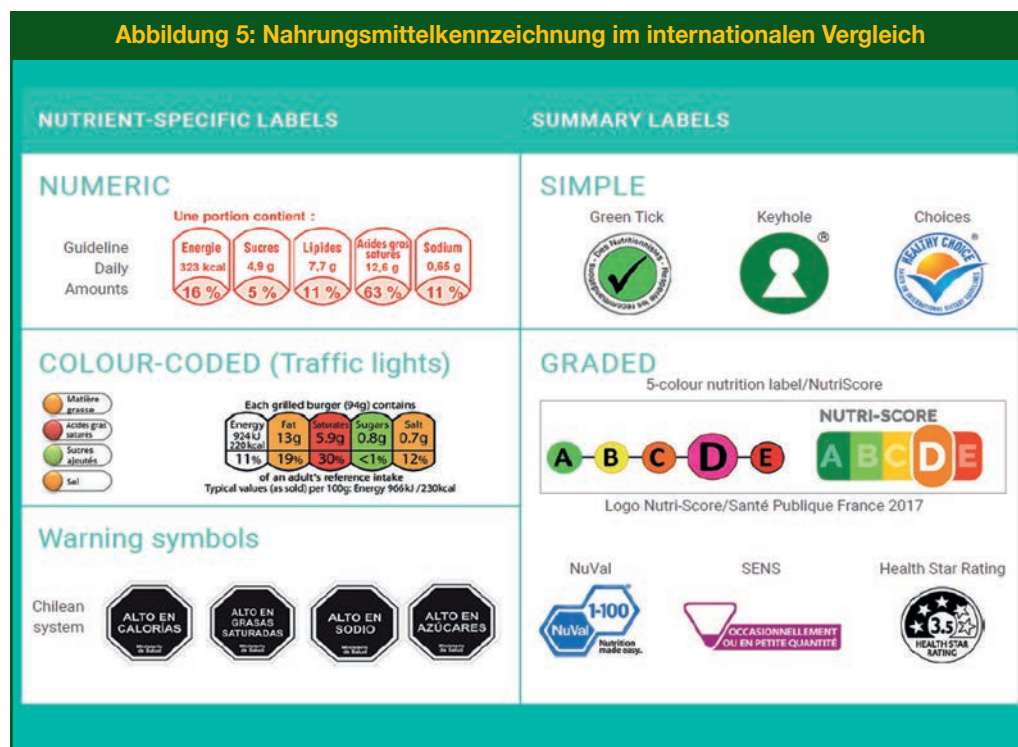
Abbildung 5: Nahrungsmittelkennzeichnung im internationalen Vergleich

NUTRIENT-SPECIFIC LABELS

SUMMARY LABELS

NUMERIC

Une portion contient :

Guideline Daily Amounts

| Energie | Sucres | Lipides | Acides gras saturés | Sodium |
|---|---|---|---|---|
| 323 kcal | 4,9 g | 7,7 g | 12,6 g | 0,65 g |
| 16 % | 5 % | 11 % | 63 % | 11 % |

SIMPLE

Green Tick

Keyhole

Choices

HEALTHY CHOICE

COLOUR-CODED (Traffic lights)

Matière grasse

Acides gras saturés

Sucres ajoutés

Sel

Each grilled burger (94g) contains

| Energy 924kJ 220kcal | Fat 13g | Saturates 5.9g | Sugars 0.8g | Salt 0.7g |
|---|---|---|---|---|
| 11% | 19% | 30% | <1% | 12% |

of an adult's reference intake

Typical values (as sold) per 100g: Energy 966kJ /230kcal

GRADED

5-colour nutrition label/NutriScore

A B C D E

NUTRI-SCORE

A B C D E

Logo Nutri-Score/Santé Publique France 2017

Warning symbols

Chilean system

ALTO EN CALORÍAS

ALTO EN GRASAS SATURADAS

ALTO EN SODIO

ALTO EN AZÚCARES

Ministerio de Salud

NuVal

1-100

NuVal

Nutrition made easy.

SENS

OCCASIONNELLEMENT OU EN PETITE QUANTITÉ

Health Star Rating

3.5

HEALTH STAR RATING